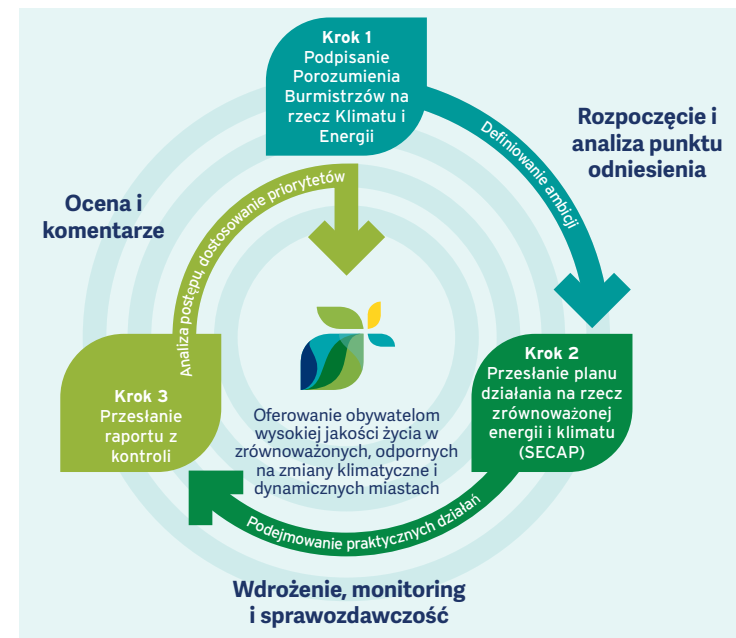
Krok 1
Podpisanie Porozumienia Burmistrzów na rzecz Klimatu i Energii

Definiowanie ambicji

Rozpoczęcie i analiza punktu odniesienia

Krok 2
Przesłanie planu działania na rzecz zrównoważonej energii i klimatu (SECAP)

Podejmowanie praktycznych działań

Wdrożenie, monitoring i sprawozdawczość

Krok 3
Przesłanie raportu z kontroli

Analiza postępu, dostosowanie priorytetów

Ocena i komentarze

Oferowanie obywatelom wysokiej jakości życia w zrównoważonych, odpornych na zmiany klimatyczne i dynamicznych miastach